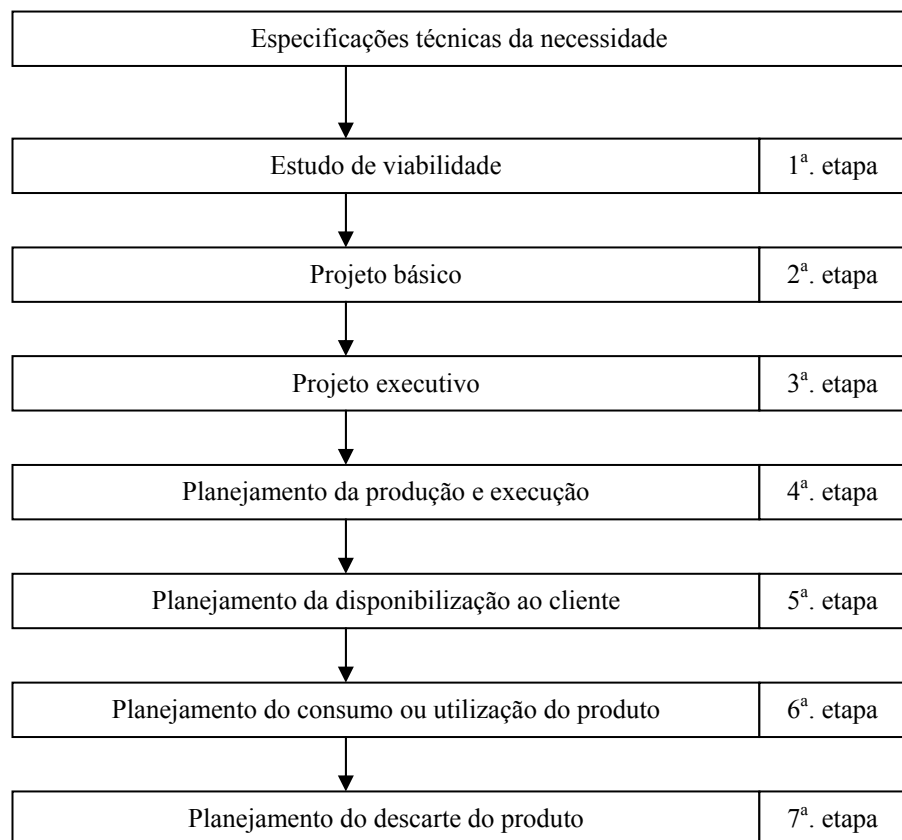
Especificações técnicas da necessidade

Estudo de viabilidade | 1ª. etapa

Projeto básico | 2ª. etapa

Projeto executivo | 3ª. etapa

Planejamento da produção e execução | 4ª. etapa

Planejamento da disponibilização ao cliente | 5ª. etapa

Planejamento do consumo ou utilização do produto | 6ª. etapa

Planejamento do descarte do produto | 7ª. etapa